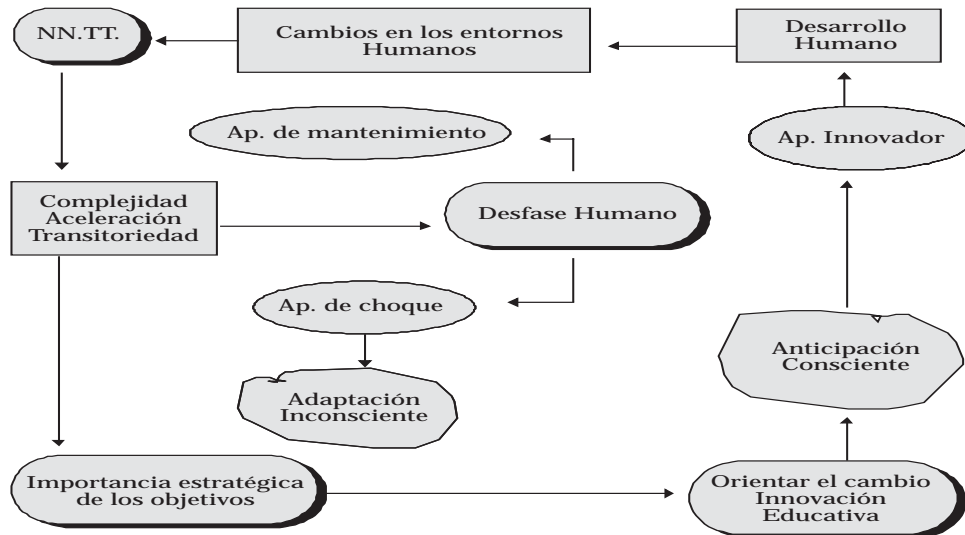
NN.TT.

Cambios en los entornos Humanos

Desarrollo Humano

Ap. de mantenimiento

Ap. Innovador

Complejidad Aceleración Transitoriedad

Desfase Humano

Ap. de choque

Adaptación Inconsciente

Anticipación Consciente

Importancia estratégica de los objetivos

Orientar el cambio Innovación Educativa